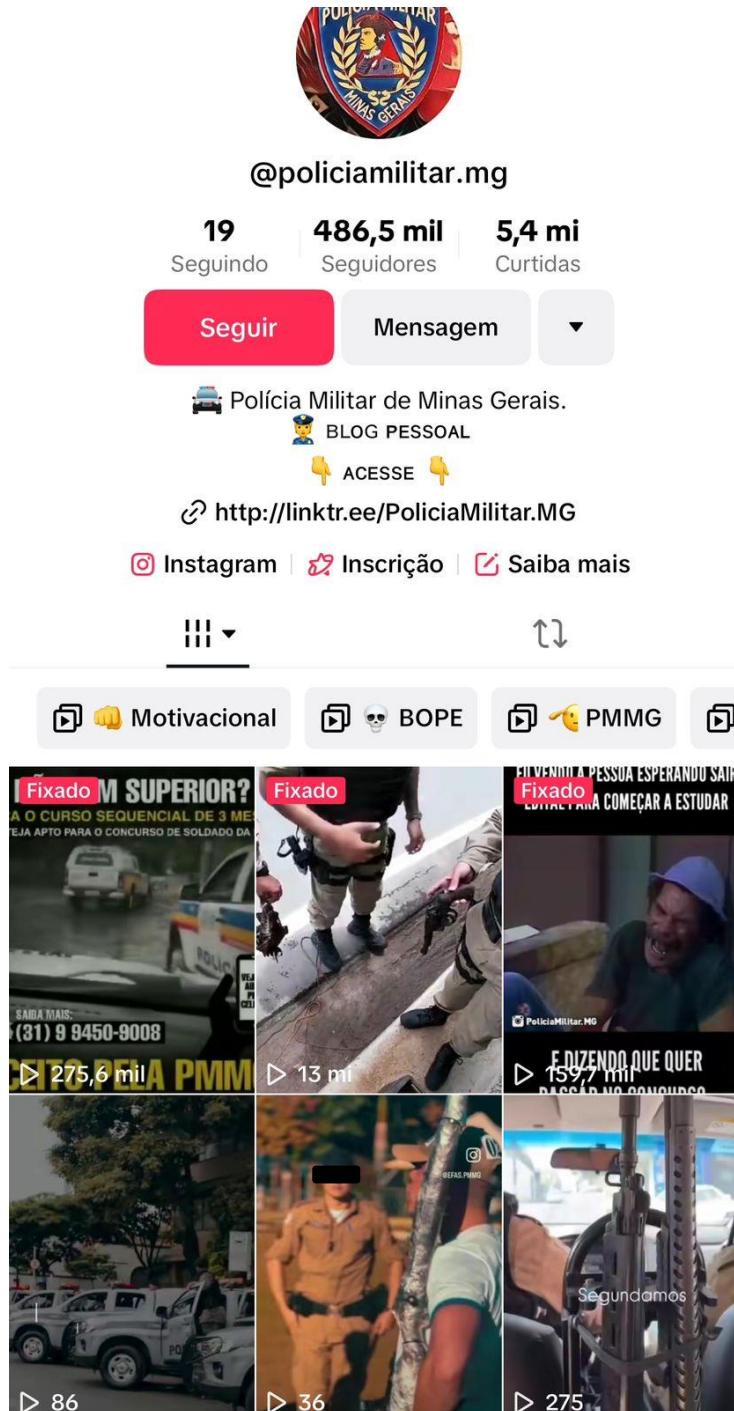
POLICIA MILITAR
MINAS GERAIS

@policiamilitar.mg

19 Seguindo | 486,5 mil Seguidores | 5,4 mi Curtidas

Seguir
Mensagem

🚔 Polícia Militar de Minas Gerais.
👮 BLOG PESSOAL
👇 ACESSE 👇
http://linktr.ee/PoliciaMilitar.MG

Instagram | Inscrição | Saiba mais

Motivacional
💀 BOPE
PMMG

Fixado
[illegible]M SUPERIOR?
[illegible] O CURSO SEQUENCIAL DE 3 ME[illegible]
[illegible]EJA APTO PARA O CONCURSO DE SOLDADO DA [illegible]
SAIBA MAIS:
(31) 9 9450-9008
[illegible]CEITO PELA PMM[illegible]
275,6 mil

Fixado
13 mi

Fixado
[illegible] PESSOA ESPERANDO SAIR
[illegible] PARA COMEÇAR A ESTUDAR
PoliciaMilitar.MG
E DIZENDO QUE QUER
PASSAR NO CONCURSO
159,7 mil

86

@EFAS.PMMG
36

Segundamos
275